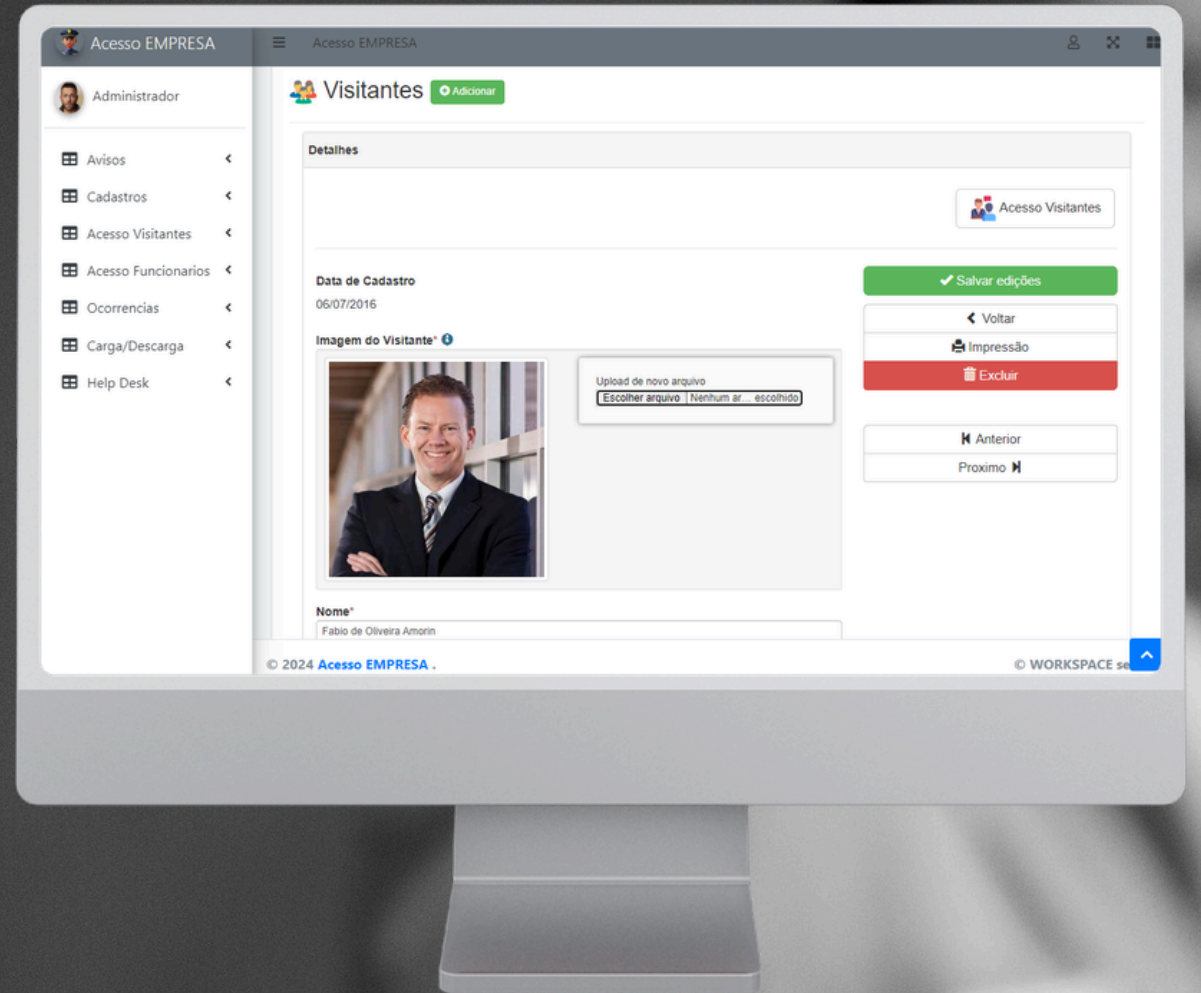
Acesso EMPRESA

Acesso EMPRESA

Administrador

Avisos

Cadastros

Acesso Visitantes

Acesso Funcionarios

Ocorrencias

Carga/Descarga

Help Desk

Visitantes Adicionar

Detalhes

Acesso Visitantes

Data de Cadastro

06/07/2016

Imagem do Visitante*

Upload de novo arquivo

Escolher arquivo Nenhum ar... escolhido

Salvar edições

Voltar

Impressão

Excluir

Anterior

Proximo

Nome*

Fabio de Oliveira Amorin

© 2024 Acesso EMPRESA .

© WORKSPACE se